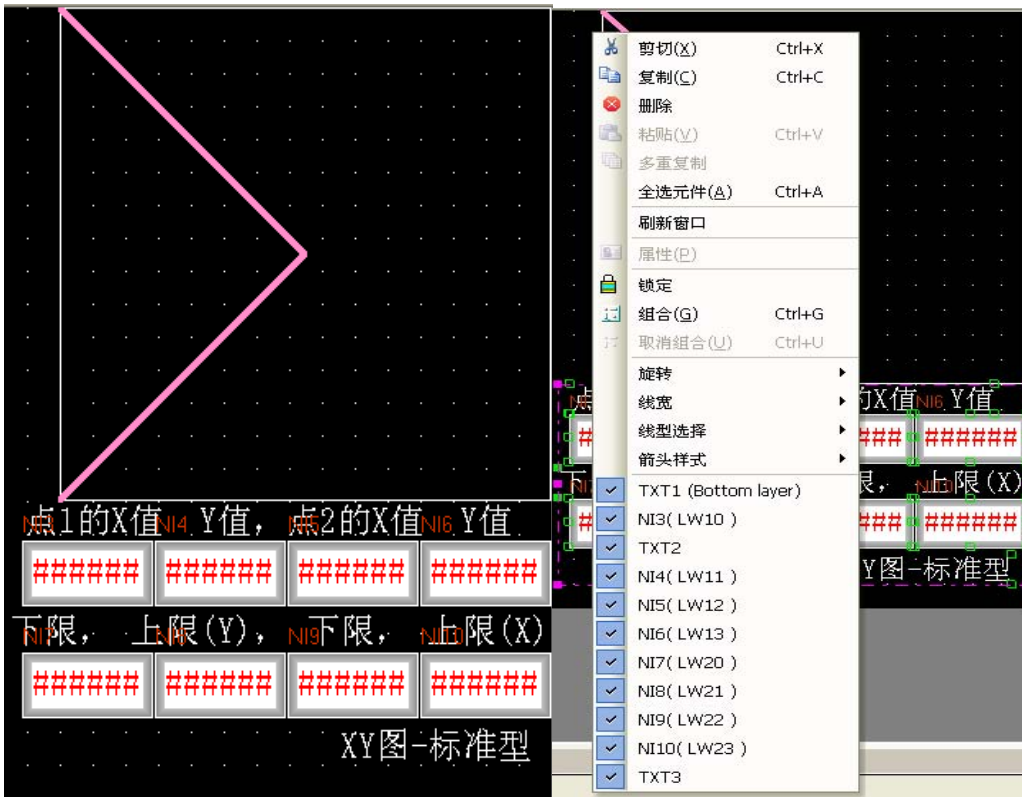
点1的X值 NI4 Y值， NI5 点2的X值 NI6 Y值

######  ######  ######  ######

NI7 下限， NI8 上限(Y)， NI9 下限， NI10 上限(X)

######  ######  ######  ######

XY图-标准型

剪切(X) Ctrl+X
复制(C) Ctrl+C
删除
粘贴(V) Ctrl+V
多重复制
全选元件(A) Ctrl+A
刷新窗口
属性(P)
锁定
组合(G) Ctrl+G
取消组合(U) Ctrl+U
旋转
线宽
线型选择
箭头样式
TXT1 (Bottom layer)
NI3( LW10 )
TXT2
NI4( LW11 )
NI5( LW12 )
NI6( LW13 )
NI7( LW20 )
NI8( LW21 )
NI9( LW22 )
NI10( LW23 )
TXT3

的X值 NI6 Y值
###  ######
限， 上限(X)
###  ######
Y图-标准型